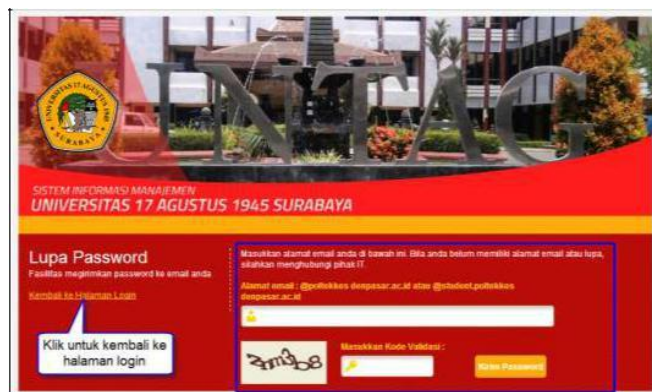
UNTAG

UNIVERSITAS 17 AGUSTUS 1945 SURABAYA

SISTEM INFORMASI MANAJEMEN
UNIVERSITAS 17 AGUSTUS 1945 SURABAYA

Lupa Password
Fasilitas mengirimkan password ke email anda

Kembali ke Halaman Login

Klik untuk kembali ke halaman login

Masukkan alamat email anda di bawah ini. Bila anda belum memiliki alamat email atau lupa, silahkan menghubungi pihak IT.

Alamat email : @poltekkes denpasar.ac.id atau @student.poltekkes denpasar.ac.id

2m3o8

Masukkan Kode Validasi :

Kirim Password